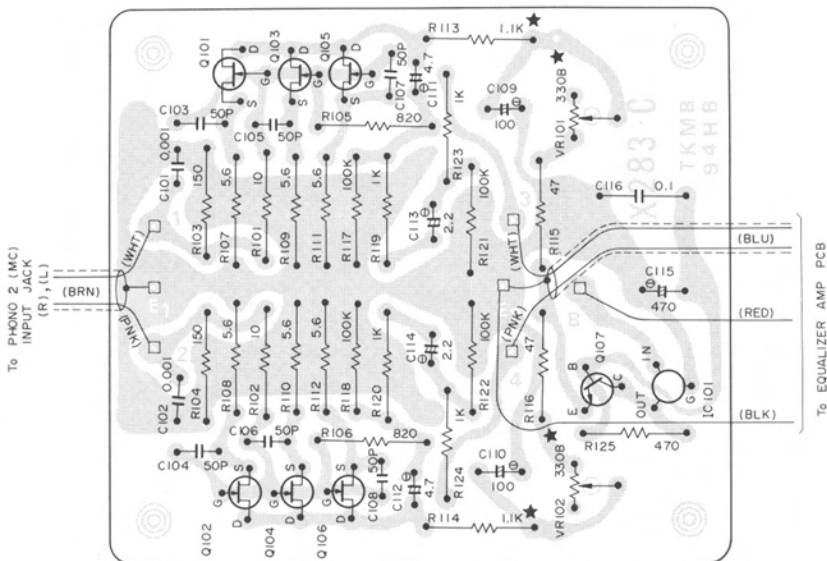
To PHONO 2 (MC) INPUT JACK (R), (L)

(BRN)

(WHT)

(PNK)

E

1

2

Q101

Q103

Q105

G

D

S

C103

50P

C105

50P

C107

50P

C111

4.7

R113

1.1K

R105

820

IK

C109

100

VR101

330B

X-383-C

TKMB

94HB

C101

0.001

R103

150

R107

5.6

R101

10

R109

5.6

R111

5.6

R117

100K

R119

IK

R123

R121

100K

C113

2.2

R115

47

(WHT)

3

C116

0.1

(BLU)

C115

470

(RED)

B

(PNK)

47

R116

4

Q107

B

C

E

IN

OUT

G

IC101

(BLK)

R125

470

C102

0.001

R104

150

R108

5.6

R102

10

R110

5.6

R112

5.6

R118

100K

R120

IK

C114

2.2

R122

100K

IK

R124

C106

50P

R106

820

C110

100

VR102

330B

C104

50P

C108

50P

C112

4.7

R114

1.1K

Q102

Q104

Q106

To EQUALIZER AMP PCB